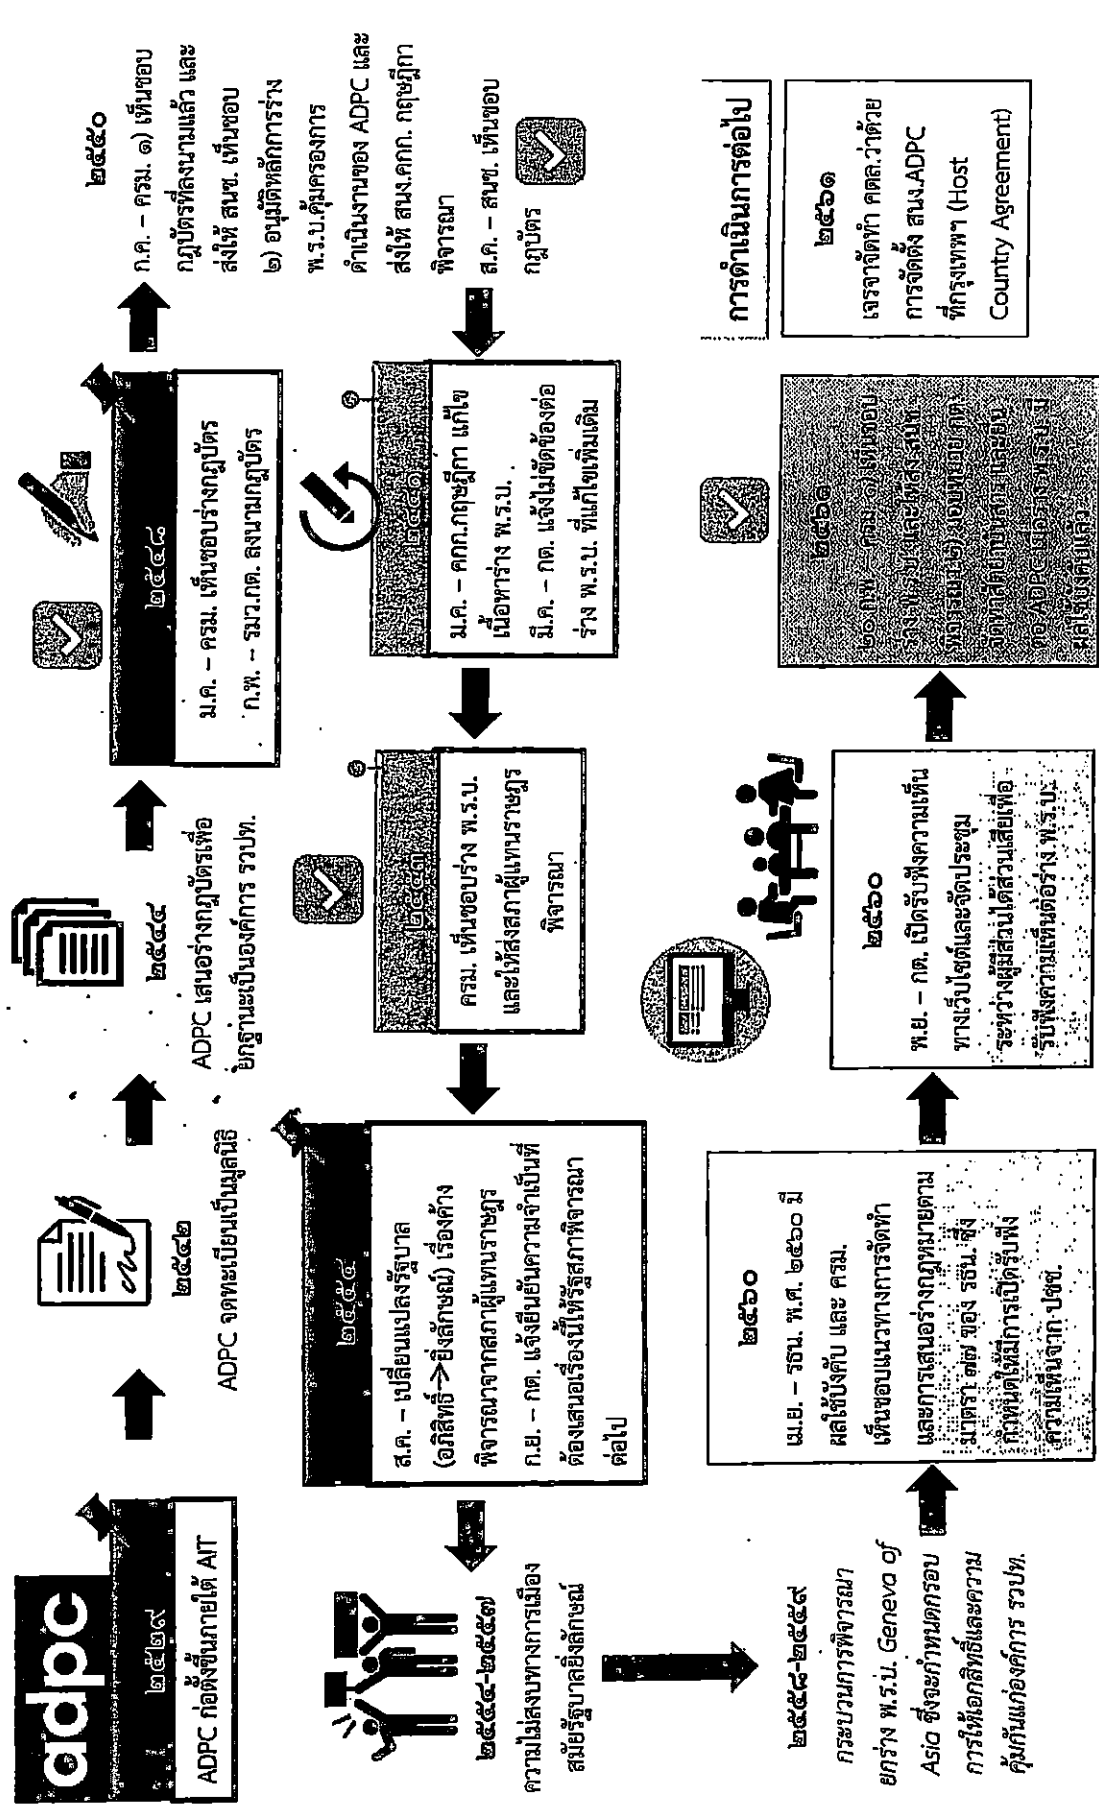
adpc

๒๕๒๙
ADPC ก่อตั้งขึ้นภายใต้ AIT

๒๕๔๒
ADPC จดทะเบียนเป็นมูลนิธิ

๒๕๔๙
ADPC เสนอร่างกฎบัตรเพื่อยกฐานะเป็นองค์การ รวปท.

๒๕๔๘
ม.ค. – ครม. เห็นชอบร่างกฎบัตร
ก.พ. – รมว.กต. ลงนามกฎบัตร

๒๕๕๐
ก.ค. – ครม. ๑) เห็นชอบกฎบัตรที่ลงนามแล้ว และส่งให้ สนช. เห็นชอบ ๒) อนุมัติหลักการร่าง พ.ร.บ.คุ้มครองการดำเนินงานของ ADPC และส่งให้ สนง.คกก. กฤษฎีกาพิจารณา
ส.ค. – สนช. เห็นชอบกฎบัตร

๒๕๕๑
ม.ค. – คกก.กฤษฎีกา แก้ไขเนื้อหาร่าง พ.ร.บ.
มี.ค. – กต. แจ้งไม่ขัดข้องต่อร่าง พ.ร.บ. ที่แก้ไขเพิ่มเติม

๒๕๕๓
ครม. เห็นชอบร่าง พ.ร.บ. และให้ส่งสภาผู้แทนราษฎรพิจารณา

๒๕๕๔
ส.ค. – เปลี่ยนแปลงรัฐบาล (อภิสิทธิ์ → ยิ่งลักษณ์) เรื่องค้างพิจารณาจากสภาผู้แทนราษฎร
ก.ย. – กต. แจ้งยืนยันความจำเป็นที่ต้องเสนอเรื่องนี้ให้รัฐสภาพิจารณาต่อไป

๒๕๕๔-๒๕๕๗
ความไม่สงบทางการเมืองสมัยรัฐบาลยิ่งลักษณ์

๒๕๕๘-๒๕๕๙
กระบวนการพิจารณายกร่าง พ.ร.บ. Geneva of Asia ซึ่งจะกำหนดกรอบการให้เอกสิทธิ์และความคุ้มกันแก่องค์การ รวปท.

๒๕๖๐
เม.ย. – รธน. พ.ศ. ๒๕๖๐ มีผลใช้บังคับ และ ครม. เห็นชอบแนวทางการจัดทำและการเสนอร่างกฎหมายตามมาตรา ๗๗ ของ รธน. ซึ่งกำหนดให้มีการเปิดรับฟังความเห็นจาก ปชช.

๒๕๖๐
พ.ย. – กต. เปิดรับฟังความเห็นทางเว็บไซต์และจัดประชุมระหว่างผู้มีส่วนได้ส่วนเสียเพื่อรับฟังความเห็นต่อร่าง พ.ร.บ.

๒๕๖๑
๒๐ ก.พ. – ครม. ๑) เห็นชอบร่าง พ.ร.บ. และส่งสนช. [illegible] ๒) มอบหมาย กต. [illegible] ADPC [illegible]

การดำเนินการต่อไป

๒๕๖๑
เจรจาจัดทำ คตล.ว่าด้วยการจัดตั้ง สนง.ADPC ที่กรุงเทพฯ (Host Country Agreement)